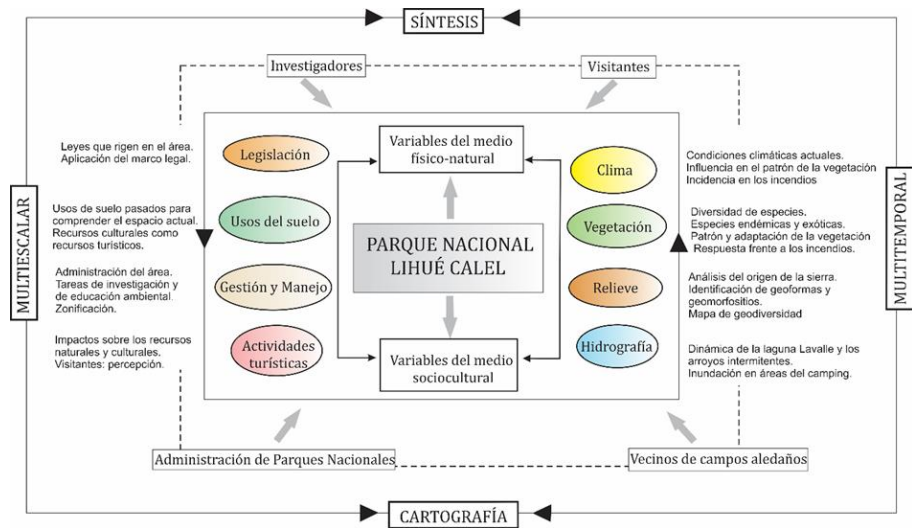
SÍNTESIS

Investigadores

Visitantes

MULTIESCALAR

Leyes que rigen en el área. Aplicación del marco legal.

Usos de suelo pasados para comprender el espacio actual. Recursos culturales como recursos turísticos.

Administración del área. Tareas de investigación y de educación ambiental. Zonificación.

Impactos sobre los recursos naturales y culturales. Visitantes: percepción.

Legislación

Usos del suelo

Gestión y Manejo

Actividades turísticas

Variables del medio físico-natural

PARQUE NACIONAL LIHUÉ CALEL

Variables del medio sociocultural

Clima

Vegetación

Relieve

Hidrografía

Condiciones climáticas actuales. Influencia en el patrón de la vegetación Incidencia en los incendios

Diversidad de especies. Especies endémicas y exóticas. Patrón y adaptación de la vegetación Respuesta frente a los incendios.

Análisis del origen de la sierra. Identificación de geoformas y geomorfositios. Mapa de geodiversidad

Dinámica de la laguna Lavalle y los arroyos intermitentes. Inundación en áreas del camping.

MULTITEMPORAL

Administración de Parques Nacionales

Vecinos de campos aledaños

CARTOGRAFÍA